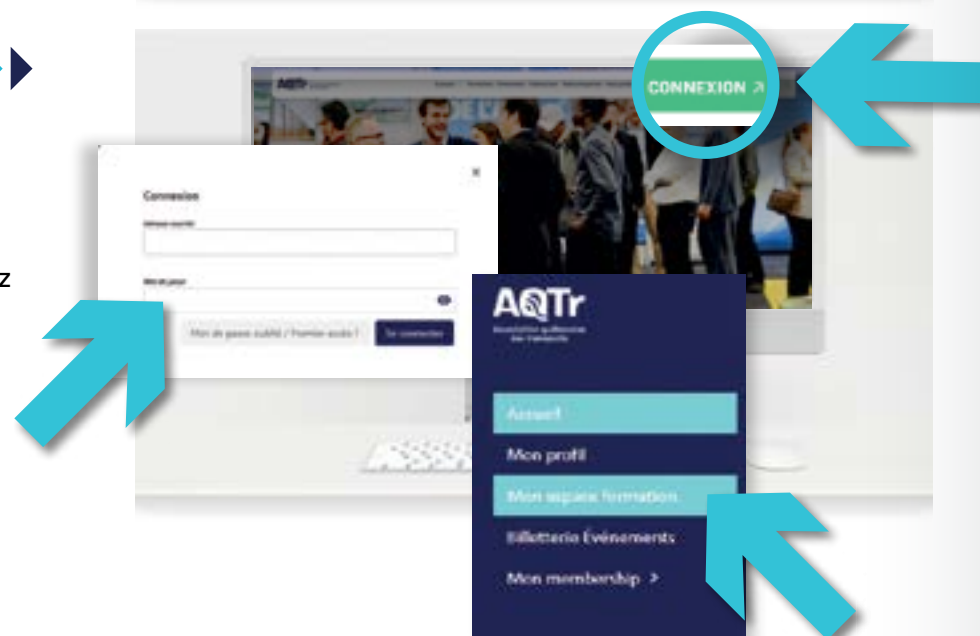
z

CONNEXION ↗

AQTr

Connexion

Adresse courriel

Mot de passe

Mot de passe oublié / Premier accès ?

Se connecter

×

AQTr

Association québécoise des transports

Accueil

Mon profil

Mon espace formation

Billetterie Événements

Mon membership >